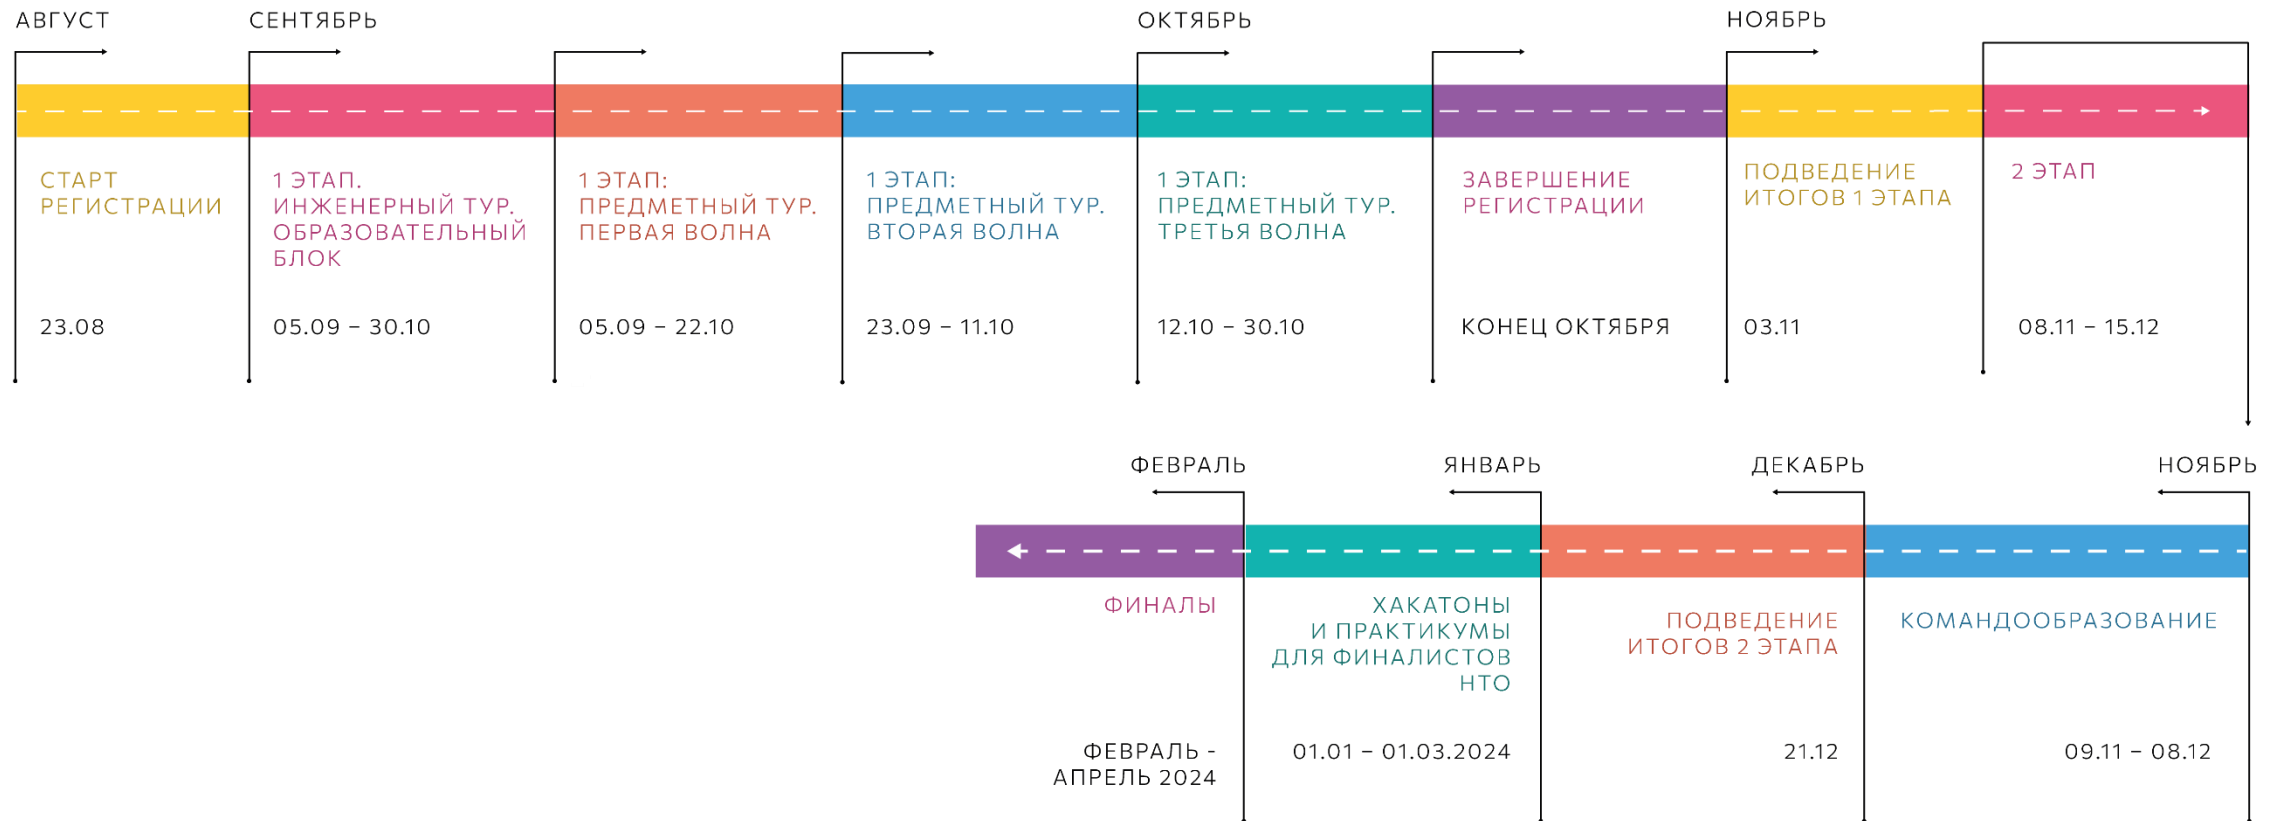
АВГУСТ

СТАРТ РЕГИСТРАЦИИ

23.08

СЕНТЯБРЬ

1 ЭТАП. ИНЖЕНЕРНЫЙ ТУР. ОБРАЗОВАТЕЛЬНЫЙ БЛОК

05.09 – 30.10

1 ЭТАП: ПРЕДМЕТНЫЙ ТУР. ПЕРВАЯ ВОЛНА

05.09 – 22.10

1 ЭТАП: ПРЕДМЕТНЫЙ ТУР. ВТОРАЯ ВОЛНА

23.09 – 11.10

ОКТЯБРЬ

1 ЭТАП: ПРЕДМЕТНЫЙ ТУР. ТРЕТЬЯ ВОЛНА

12.10 – 30.10

ЗАВЕРШЕНИЕ РЕГИСТРАЦИИ

КОНЕЦ ОКТЯБРЯ

НОЯБРЬ

ПОДВЕДЕНИЕ ИТОГОВ 1 ЭТАПА

03.11

2 ЭТАП

08.11 – 15.12

НОЯБРЬ

КОМАНДООБРАЗОВАНИЕ

09.11 – 08.12

ДЕКАБРЬ

ПОДВЕДЕНИЕ ИТОГОВ 2 ЭТАПА

21.12

ЯНВАРЬ

ХАКАТОНЫ И ПРАКТИКУМЫ ДЛЯ ФИНАЛИСТОВ НТО

01.01 – 01.03.2024

ФЕВРАЛЬ

ФИНАЛЫ

ФЕВРАЛЬ - АПРЕЛЬ 2024